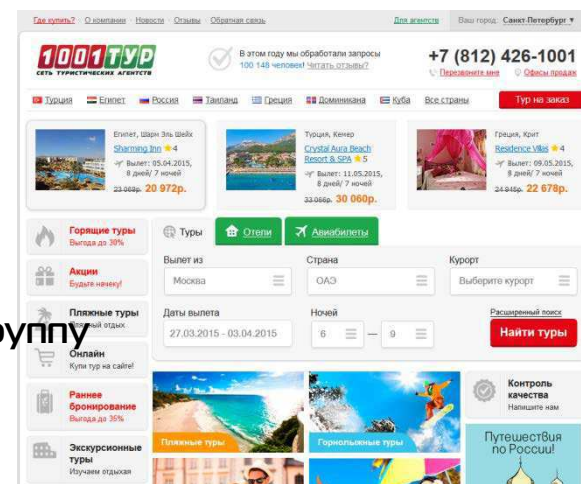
Где купить? · О компании · Новости · Отзывы · Обратная связь

Для агентств

Ваш город: Санкт-Петербург ▼

1001 ТУР
СЕТЬ ТУРИСТИЧЕСКИХ АГЕНТСТВ

В этом году мы обработали запросы 100 148 человек! Читать отзывы?

+7 (812) 426-1001

Перезвоните мне · Офисы продаж

Турция · Египет · Россия · Таиланд · Греция · Доминикана · Куба · Все страны

Тур на заказ

Египет, Шарм Эль Шейх
Sharming Inn ★4
Вылет: 05.04.2015, 8 дней/ 7 ночей
23 068р. 20 972р.

Турция, Кемер
Crystal Aura Beach Resort & SPA ★5
Вылет: 11.05.2015, 8 дней/ 7 ночей
33 066р. 30 060р.

Греция, Крит
Residence Villas ★4
Вылет: 09.05.2015, 8 дней/ 7 ночей
24 845р. 22 678р.

Горящие туры
Выгода до 30%

Акции
Будьте начеку!

Пляжные туры
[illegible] отдых

уппу

Онлайн
Купи тур на сайте!

Раннее бронирование
Выгода до 35%

Экскурсионные туры
Изучаем отдыхая

Туры · Отели · Авиабилеты

Вылет из
Москва

Страна
ОАЭ

Курорт
Выберите курорт

Даты вылета
27.03.2015 - 03.04.2015

Ночей
6 — 9

Расширенный поиск

Найти туры

Пляжные туры

Горнолыжные туры

Контроль качества
Напишите нам

Путешествия по России!